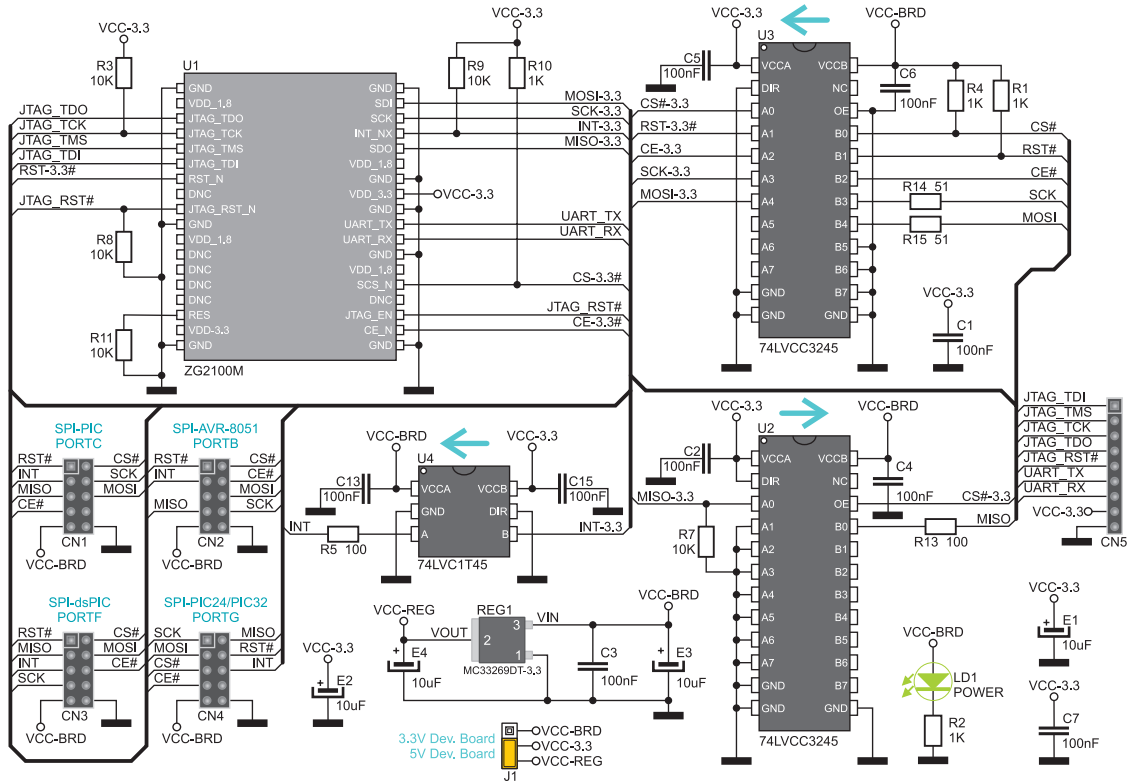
VCC-3.3
R3
10K
U1
GND
VDD_1.8
JTAG_TDO
JTAG_TCK
JTAG_TMS
JTAG_TDI
RST_N
DNC
JTAG_RST_N
GND
VDD_1.8
DNC
DNC
DNC
DNC
RES
VDD-3.3
GND
GND
SDI
SCK
INT_NX
SDO
VDD_1.8
GND
VDD_3.3
GND
UART_TX
UART_RX
GND
VDD_1.8
SCS_N
DNC
JTAG_EN
CE_N
GND
ZG2100M
JTAG_TDO
JTAG_TCK
JTAG_TMS
JTAG_TDI
RST-3.3#
JTAG_RST#
R8
10K
R11
10K
VCC-3.3
R9
10K
R10
1K
MOSI-3.3
SCK-3.3
INT-3.3
MISO-3.3
VCC-3.3
UART_TX
UART_RX
CS-3.3#
JTAG_RST#
CE-3.3#
VCC-3.3
VCC-BRD
U3
C5
100nF
VCCA
DIR
A0
A1
A2
A3
A4
A5
A6
A7
GND
GND
VCCB
NC
OE
B0
B1
B2
B3
B4
B5
B6
B7
GND
74LVCC3245
C6
100nF
R4
1K
R1
1K
CS#-3.3
RST-3.3#
CE-3.3
SCK-3.3
MOSI-3.3
CS#
RST#
CE#
SCK
MOSI
R14 51
R15 51
VCC-3.3
C1
100nF
SPI-PIC
PORTC
RST#
INT
MISO
CE#
CS#
SCK
MOSI
CN1
VCC-BRD
SPI-AVR-8051
PORTB
RST#
INT
MISO
CS#
CE#
MOSI
SCK
CN2
VCC-BRD
SPI-dsPIC
PORTF
RST#
MISO
INT
SCK
CS#
MOSI
CE#
CN3
VCC-BRD
SPI-PIC24/PIC32
PORTG
SCK
MOSI
CS#
CE#
MISO
RST#
INT
CN4
VCC-BRD
VCC-BRD
VCC-3.3
U4
C13
100nF
VCCA
GND
A
VCCB
DIR
B
C15
100nF
INT
R5 100
INT-3.3
74LVC1T45
VCC-3.3
E2
10uF
VCC-REG
REG1
VOUT
2
3
1
VIN
E4
10uF
MC33269DT-3,3
C3
100nF
VCC-BRD
E3
10uF
3.3V Dev. Board
5V Dev. Board
J1
VCC-BRD
VCC-3.3
VCC-REG
VCC-3.3
VCC-BRD
U2
C2
100nF
VCCA
DIR
A0
A1
A2
A3
A4
A5
A6
A7
GND
GND
VCCB
NC
OE
B0
B1
B2
B3
B4
B5
B6
B7
GND
74LVCC3245
C4
100nF
MISO-3.3
R7
10K
CS#-3.3
MISO
R13 100
JTAG_TDI
JTAG_TMS
JTAG_TCK
JTAG_TDO
JTAG_RST#
UART_TX
UART_RX
VCC-3.3
CN5
VCC-3.3
E1
10uF
VCC-BRD
LD1
POWER
R2
1K
VCC-3.3
C7
100nF